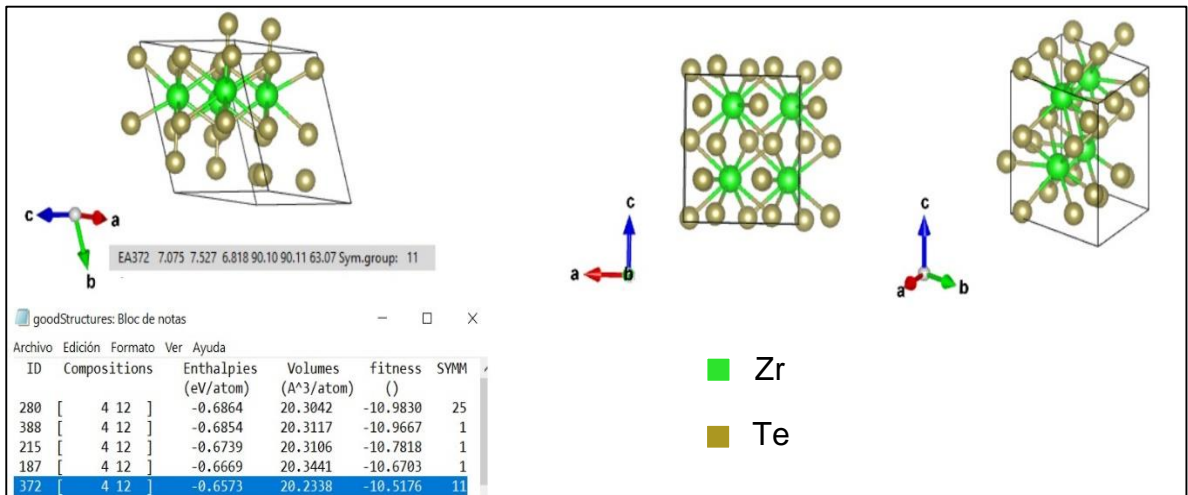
c a b

EA372 7.075 7.527 6.818 90.10 90.11 63.07 Sym.group: 11

c a b

c a b

goodStructures: Bloc de notas

Archivo Edición Formato Ver Ayuda

| ID | Compositions | Enthalpies (eV/atom) | Volumes (A^3/atom) | fitness () | SYMM |
|---|---|---|---|---|---|
| 280 | [ 4 12 ] | -0.6864 | 20.3042 | -10.9830 | 25 |
| 388 | [ 4 12 ] | -0.6854 | 20.3117 | -10.9667 | 1 |
| 215 | [ 4 12 ] | -0.6739 | 20.3106 | -10.7818 | 1 |
| 187 | [ 4 12 ] | -0.6669 | 20.3441 | -10.6703 | 1 |
| 372 | [ 4 12 ] | -0.6573 | 20.2338 | -10.5176 | 11 |

Zr

Te